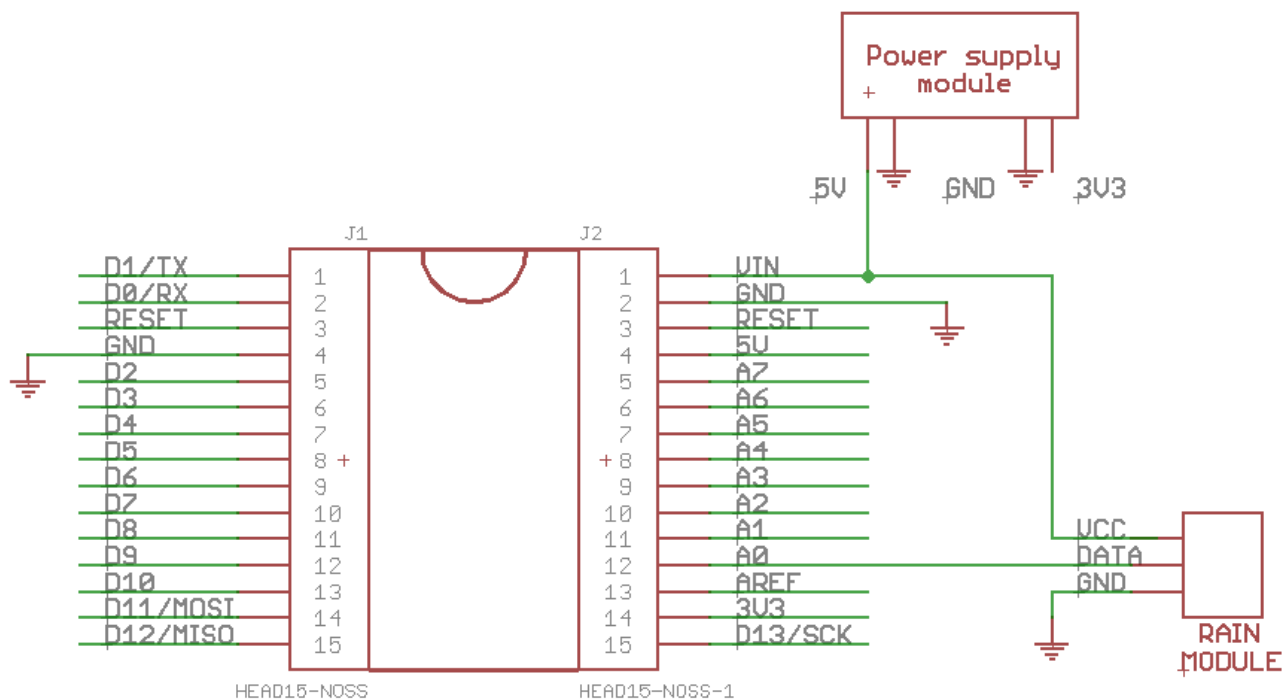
Power supply module
+
5V
GND
3V3

J1
J2

D1/TX 1
D0/RX 2
RESET 3
GND 4
D2 5
D3 6
D4 7
D5 8 +
D6 9
D7 10
D8 11
D9 12
D10 13
D11/MOSI 14
D12/MISO 15

HEAD15-NOSS

1 VIN
2 GND
3 RESET
4 5V
5 A7
6 A6
7 A5
+ 8 A4
9 A3
10 A2
11 A1
12 A0
13 AREF
14 3V3
15 D13/SCK

HEAD15-NOSS-1

VCC
DATA
GND
RAIN MODULE